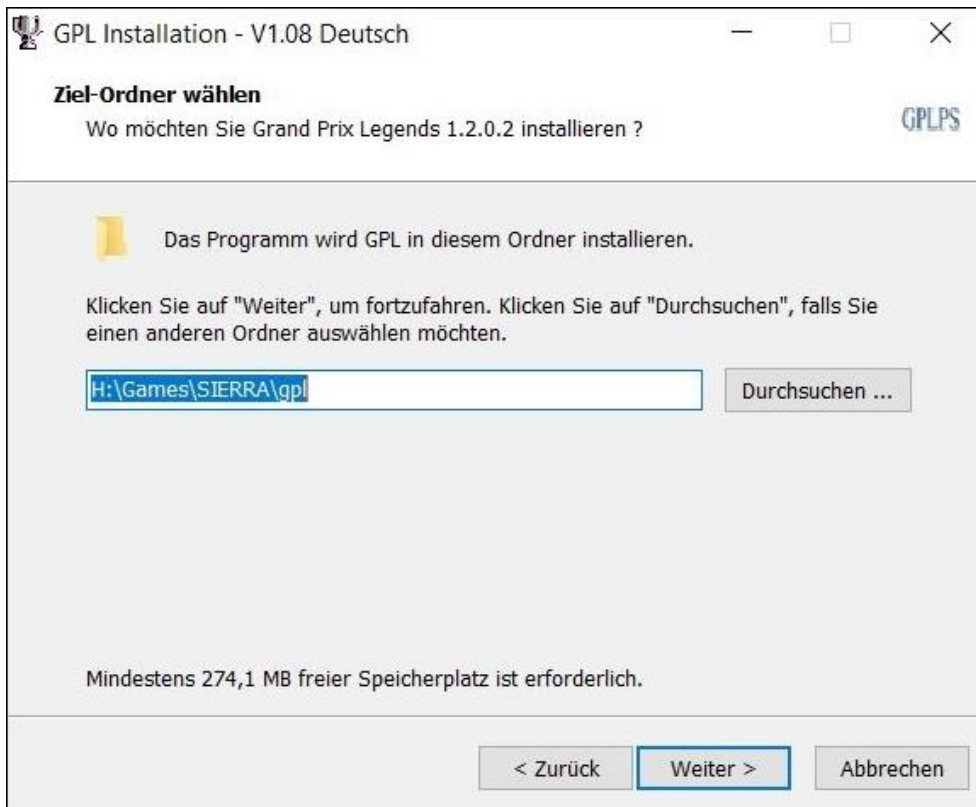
GPL Installation - V1.08 Deutsch

Ziel-Ordner wählen
Wo möchten Sie Grand Prix Legends 1.2.0.2 installieren ?

GPLPS

Das Programm wird GPL in diesem Ordner installieren.

Klicken Sie auf "Weiter", um fortzufahren. Klicken Sie auf "Durchsuchen", falls Sie einen anderen Ordner auswählen möchten.

H:\Games\SIERRA\gpl

Durchsuchen ...

Mindestens 274,1 MB freier Speicherplatz ist erforderlich.

< Zurück

Weiter >

Abbrechen